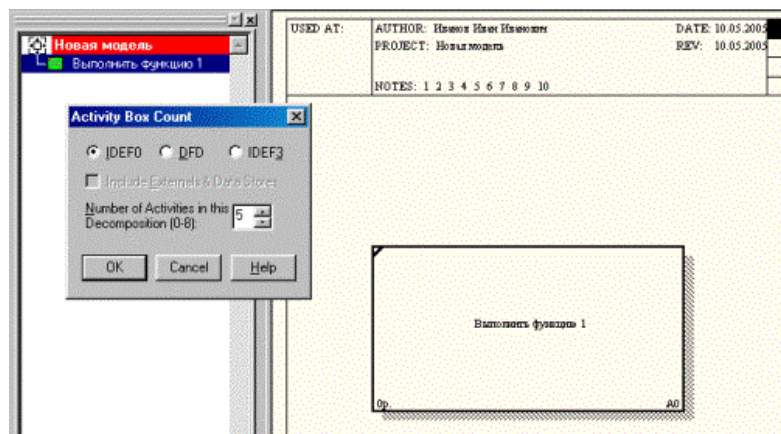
Новая модель
Выполнить функцию 1

Activity Box Count

IDEF0 DFD IDEF3

Include Externals & Data Stores

Number of Activities in this Decomposition (0-8): 5

OK Cancel Help

USED AT:
AUTHOR: Иванов Иван Иванович
PROJECT: Новая модель
NOTES: 1 2 3 4 5 6 7 8 9 10
DATE: 10.05.2005
REV: 10.05.2005

Выполнить функцию 1
0р.
A0